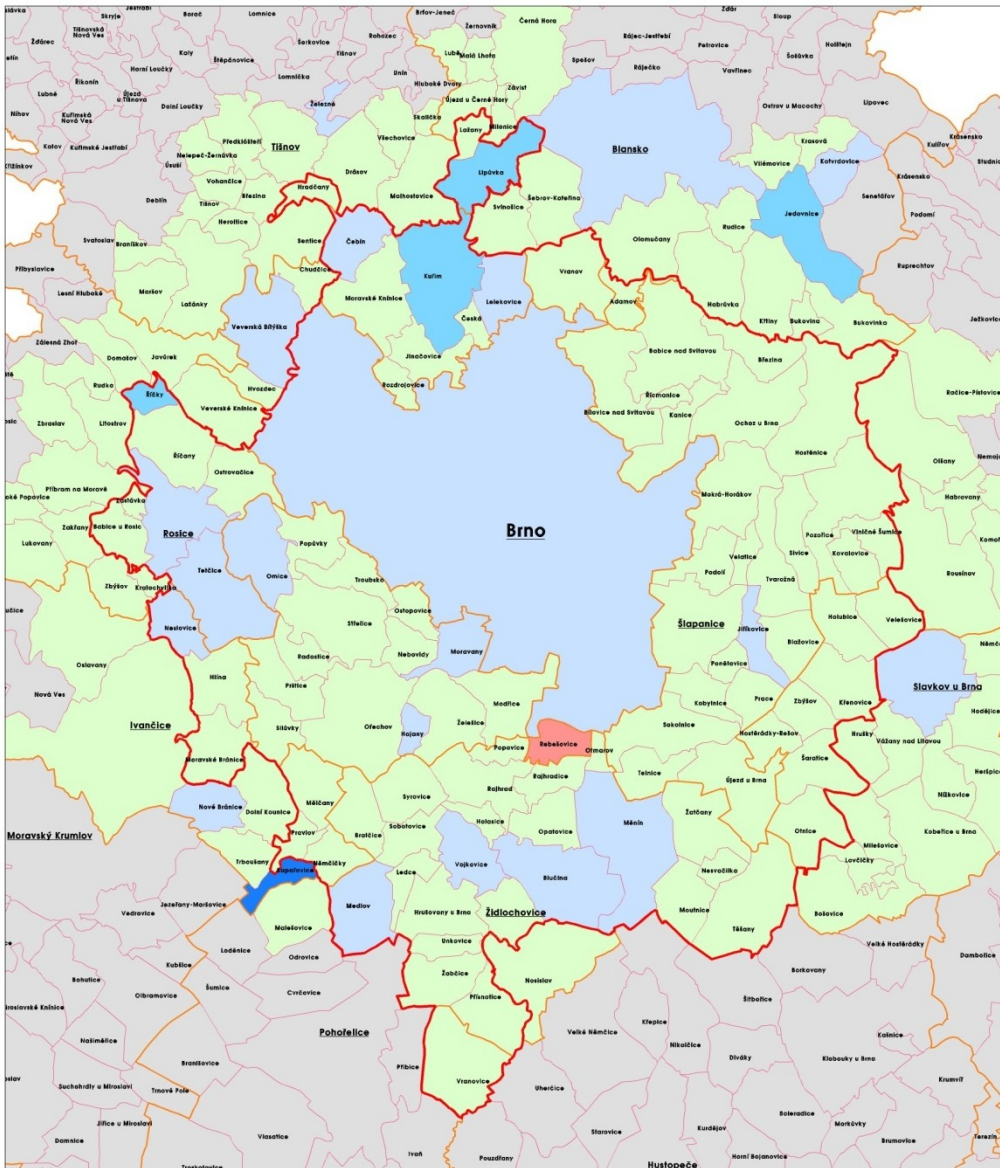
Skryje
Boráč
Lomnice
Brťov-Jeneč
Černovník
Černá Hora
Zdár
Sloup
Ždárec
Tišnovská Nová Ves
Kaly
Štěpánovice
Sýkořice
Rohozec
Lubě
Malá Lhota
Bořitov
Spešov
Býkov-Jestřebí
Petrovice
Holštejn
Šošůvka
Horní Loučky
Tišnov
Unín
Hluboké Dvory
Závist
Rájec
Vavřinec
Říkonín
Lubné
Újezd u Tišnova
Lomnička
Železné
Skalička
Újezd u Černé Hory
Ostrov u Macochy
Lipovec
Nihov
Kuřimská Nová Ves
Dolní Loučky
Předklášteří
Všechovice
Lažany
Milonice
Blansko
Kotvrdovice
Krasová
Kojál
Kulířov
Kotov
Kuřimské Jestřabí
Nelepeč-Žernůvka
Tišnov
Drásov
Lipůvka
Vilémovice
Ústí
Vohančice
Březina
Hradčany
Malhostovice
Šebrov-Kateřina
Jedovnice
Senetářov
Krásensko
Deblín
Heroltice
Svinošice
Olomučany
Rudice
Podomí
Sentice
Čebín
Svatoslav
Braníškov
Chudčice
Kuřim
Vranov
Ruprechtov
Přibyslavice
Maršov
Lelekovice
Adamov
Habrůvka
Lesní Hluboké
Veverská Bítýška
Moravské Knínice
Česká
Křtiny
Bukovina
Bukovinka
Jeřkovice
Latánky
Zálesná Zhoř
Domašov
Javůrek
Babice nad Svitavou
Jinačovice
Březina
Rudka
Hvozdec
Rozdrojovice
Račice-Pístovice
Říčky
Veverské Knínice
Řícmanice
Zbraslav
Litostrov
Bílovice nad Svitavou
Kanice
Ochoz u Brna
Olšany
Říčany
Hostěnice
Ostrovačice
Habrovany
Příbram na Moravě
Mokrá-Horákov
Vítovice-Popovice
Zastávka
Babice u Rosic
Brno
Zakřany
Rosice
Popůvky
Pozořice
Viničné Šumice
Lukovany
Sivice
Kovalovice
Těšany
Omice
Troubsko
Velatice
Podolí
Tvarožná
Zbýšov
Kratochvilka
Ostopovice
Rousínov
Neslovice
Střelice
Šlapanice
Jiříkovice
Holubice
Velešovice
Radostice
Nebovidy
Moravany
Blažovice
Oslavany
Ponětovice
Hlína
Prštice
Kobylnice
Prace
Zbýšov
Křenovice
Nová Ves
Modřice
Sokolnice
Slavkov u Brna
Ivančice
Silůvky
Ořechov
Hajany
Želešice
Hostěrádky-Rešov
Hrušky
Moravské Bránice
Popovice
Rebešovice
Otmarov
Telnice
Újezd u Brna
Vážany nad Litavou
Hodějice
Rajhradice
Šaratice
Heršpice
Syrovice
Rajhrad
Nové Bránice
Dolní Kounice
Mělčany
Sobotovice
Holasice
Opatovice
Měnín
Žatčany
Nížkovice
Moravský Krumlov
Pravlov
Bratčice
Otnice
Kobeřice u Brna
Trboušany
Němčičky
Vojkovice
Blučina
Nesvačilka
Milešovice
Lovčičky
Kupařovice
Ledce
Jezeřany-Maršovice
Vedrovice
Medlov
Moutnice
Těšany
Hrušovany u Brna
Židlochovice
Bošovice
Malešovice
Unkovice
Velké Hostěrádky
Loděnice
Odrovice
Dambořice
Kubšice
Žabčice
Nosislav
Borkovany
Šumice
Cvrčovice
Bohutice
Oleksovice
Přísnotice
Šitbořice
Pohořelice
Velké Němčice
Křepice
Nikolčice
Kalnice
Vranovice
Divaky
Klobouky u Brna
Naloměřice
Branišovice
Příbice
Krumvíř
Uherčice
Suchohrdly u Miroslavi
Trnové Pole
Boleradice
Morkůvky
Kurdějov
Jiřice u Miroslavi
Starovice
Horní Bojanovice
Brumovice
Damnice
Vlasatice
Ivaň
Pouzdřany
Hustopeče